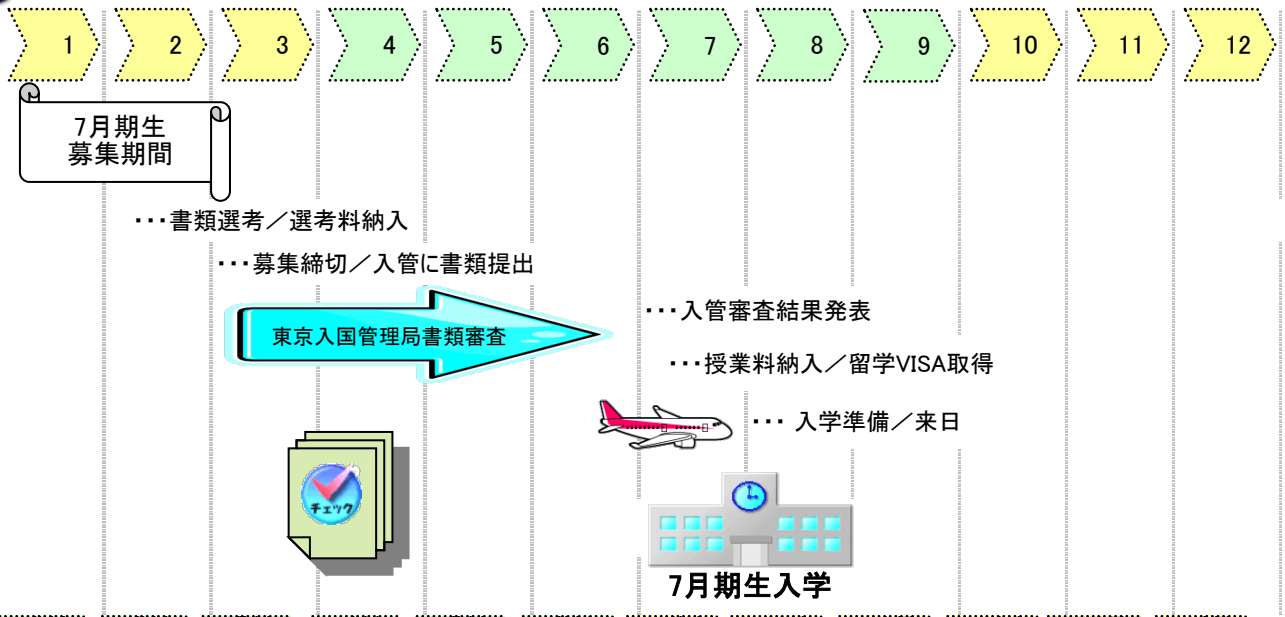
1 2 3 4 5 6 7 8 9 10 11 12

7月期生
募集期間

・・・書類選考／選考料納入

・・・募集締切／入管に書類提出

東京入国管理局書類審査

・・・入管審査結果発表

・・・授業料納入／留学VISA取得

・・・ 入学準備／来日

チェック

7月期生入学